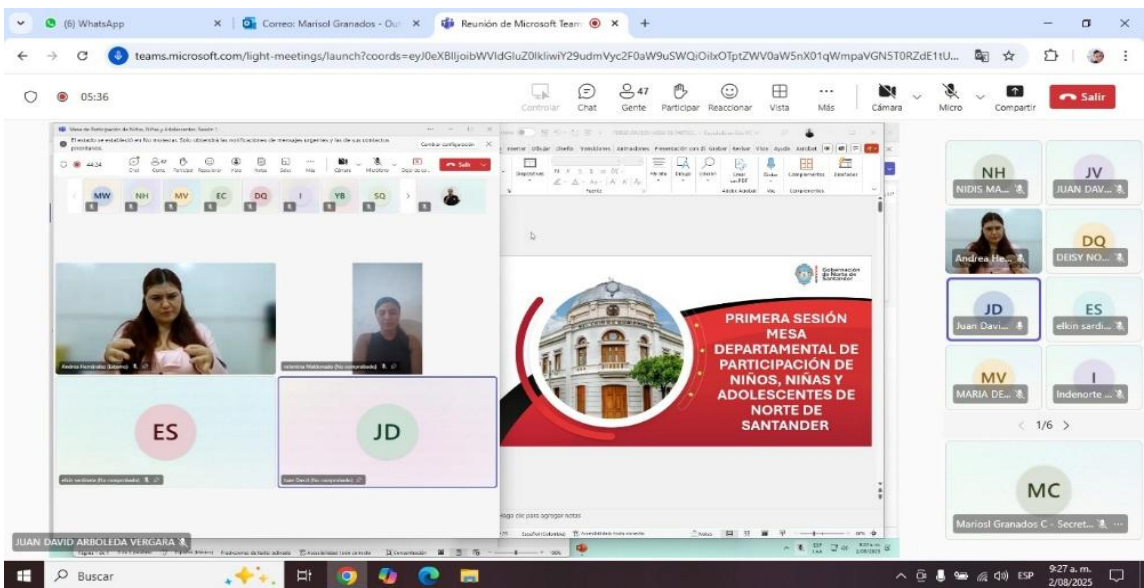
(6) WhatsApp
Correo: Marisol Granados - Out
Reunión de Microsoft Teams
teams.microsoft.com/light-meetings/launch?coords=eyJ0eXBlIjoibWVldGluZ0lkIiwiY29udmVyc2F0aW9uSWQiOiIxOTptZWV0aW5nX01qWmpaVGN5T0RZdE1tU...
05:36
Controlar Chat 47 Gente Participar Reaccionar Vista Más Cámara Micro Compartir Salir

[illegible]
Cambiar configuración
MW NH MV EC DQ I YB SQ
Andrea Hernández (Externo)
Valentina Maldonado (No comprobado)
ES
JD
elkin sardinas (No comprobado)
Juan David (No comprobado)

Gobernación de Norte de Santander
PRIMERA SESIÓN MESA DEPARTAMENTAL DE PARTICIPACIÓN DE NIÑOS, NIÑAS Y ADOLESCENTES DE NORTE DE SANTANDER
Haga clic para agregar notas

NH
NIDIS MA...
JV
JUAN DAV...
Andrea He...
DQ
DEISY NO...
JD
Juan Davi...
ES
elkin sardi...
MV
MARIA DE...
I
Indenorte ...
1/6
MC
Mariosl Granados C - Secret...

JUAN DAVID ARBOLEDA VERGARA
Buscar
ESP 9:27 a. m. 2/08/2025